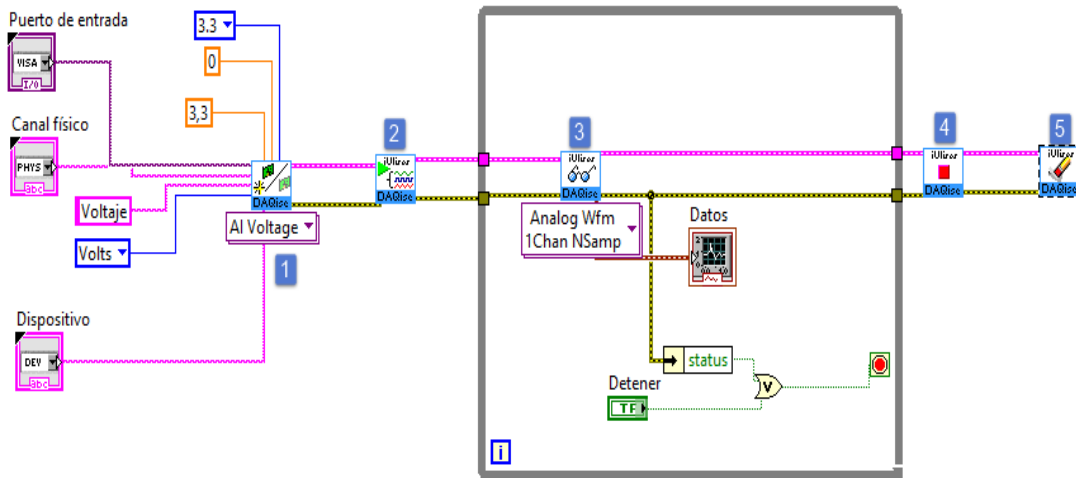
Puerto de entrada
VISA
I/O
Canal físico
PHYS
abc
Voltaje
Volts
Dispositivo
DEV
abc
3.3
0
3,3
DAQise
AI Voltage
1
2
iUlirer
DAQise
3
iUlirer
DAQise
Analog Wfm
1Chan NSamp
Datos
status
Detener
TF
4
iUlirer
DAQise
5
iUlirer
DAQise
i